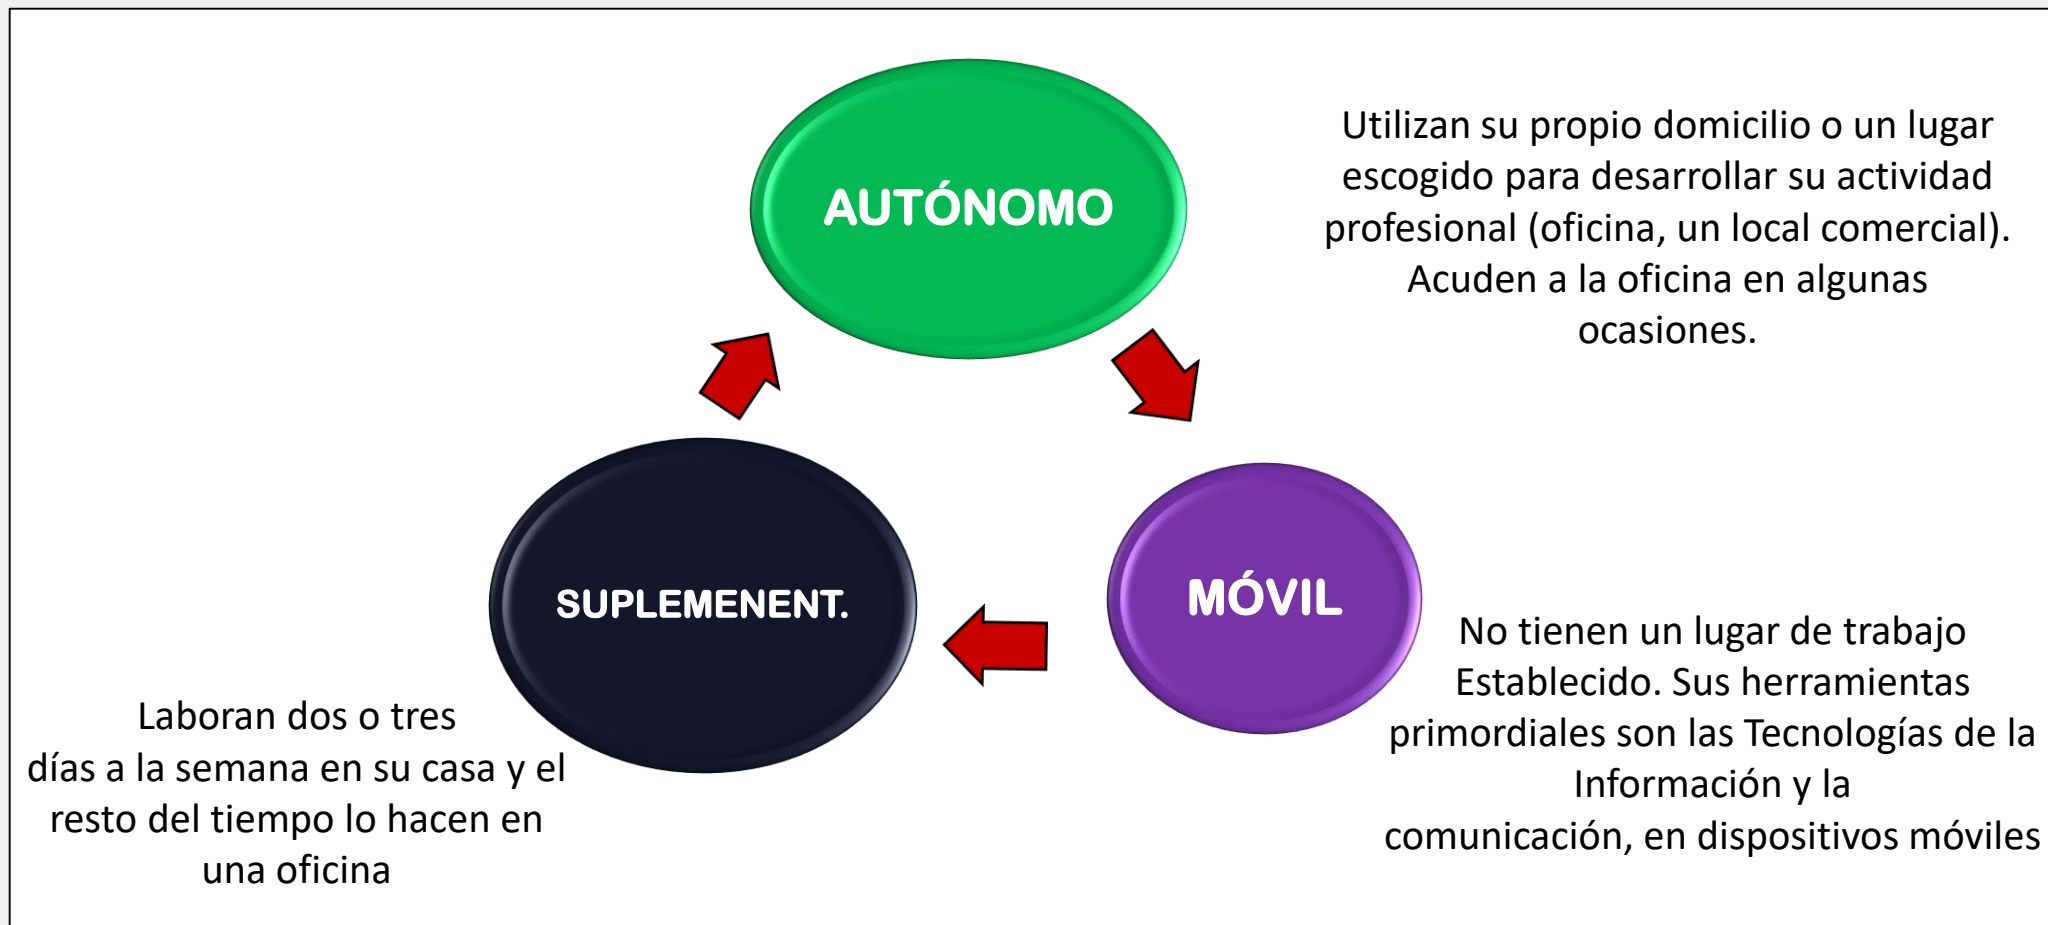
AUTÓNOMO

Utilizan su propio domicilio o un lugar escogido para desarrollar su actividad profesional (oficina, un local comercial). Acuden a la oficina en algunas ocasiones.

SUPLEMENENT.

MÓVIL

No tienen un lugar de trabajo Establecido. Sus herramientas primordiales son las Tecnologías de la Información y la comunicación, en dispositivos móviles

Laboran dos o tres días a la semana en su casa y el resto del tiempo lo hacen en una oficina